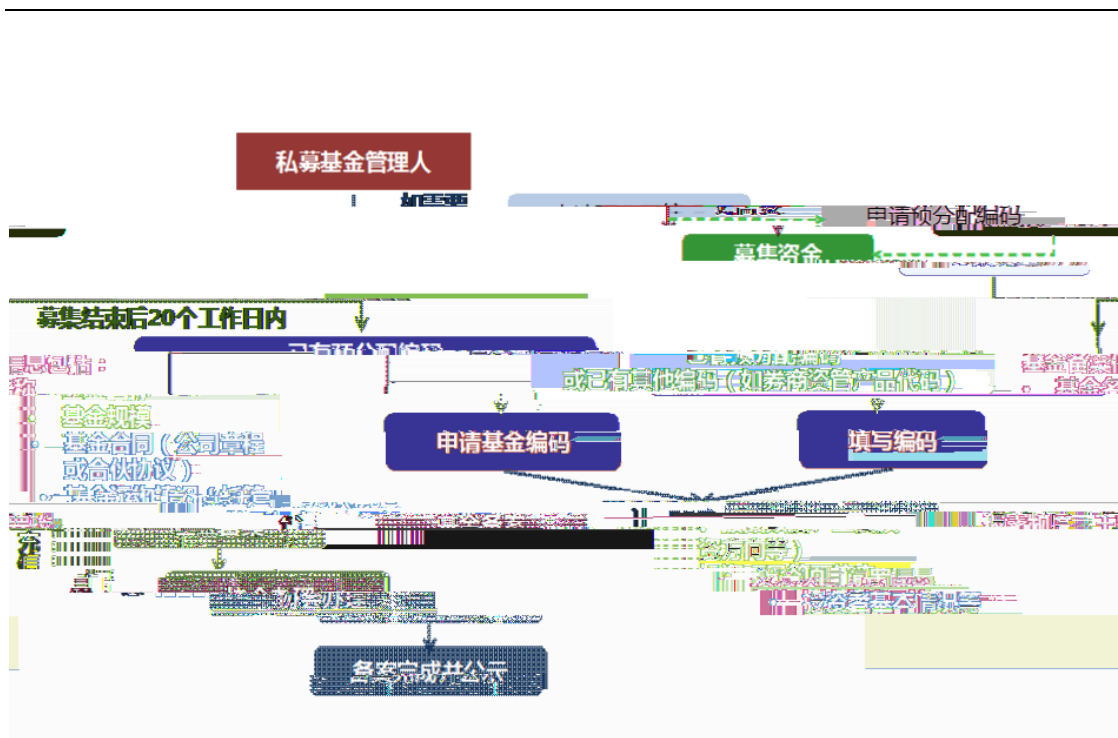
私募基金管理人

如需要

申请预分配编码

募集资金

募集结束后20个工作日内

已有预分配编码

或已有其他编码（如券商资管产品代码）

基金规模

基金合同（公司章程或合伙协议）

申请基金编码

填写编码

备案完成并公示